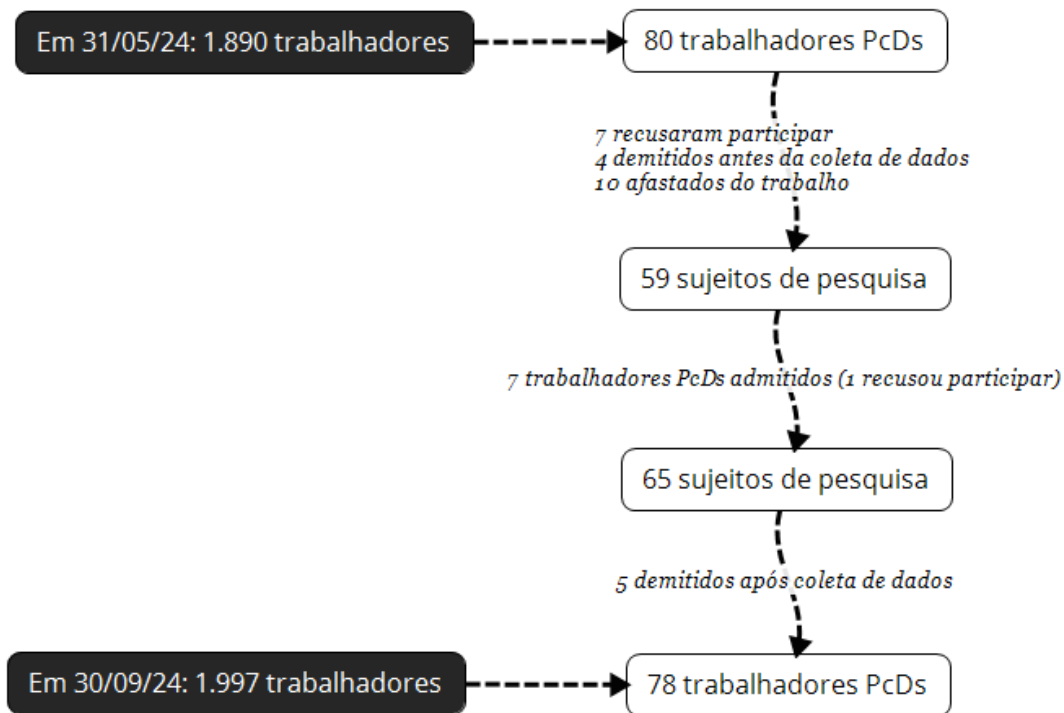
Em 31/05/24: 1.890 trabalhadores

80 trabalhadores PcDs

7 recusaram participar
4 demitidos antes da coleta de dados
10 afastados do trabalho

59 sujeitos de pesquisa

7 trabalhadores PcDs admitidos (1 recusou participar)

65 sujeitos de pesquisa

5 demitidos após coleta de dados

Em 30/09/24: 1.997 trabalhadores

78 trabalhadores PcDs